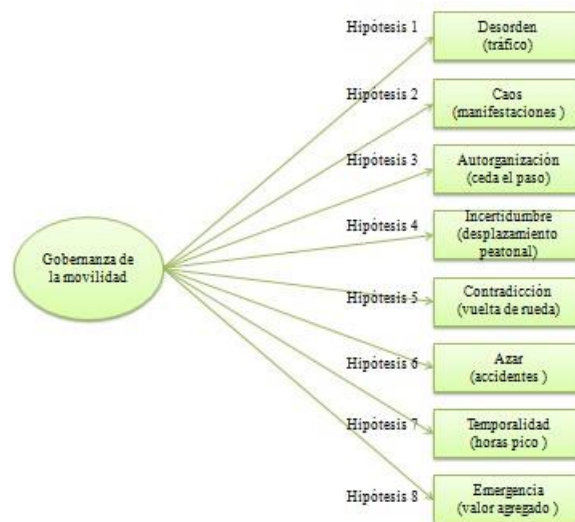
Gobernanza de la movilidad

Hipótesis 1
Desorden (tráfico)

Hipótesis 2
Caos (manifestaciones )

Hipótesis 3
Autorganización (ceda el paso)

Hipótesis 4
Incertidumbre (desplazamiento peatonal)

Hipótesis 5
Contradicción (vuelta de rueda)

Hipótesis 6
Azar (accidentes )

Hipótesis 7
Temporalidad (horas pico )

Hipótesis 8
Emergencia (valor agregado )